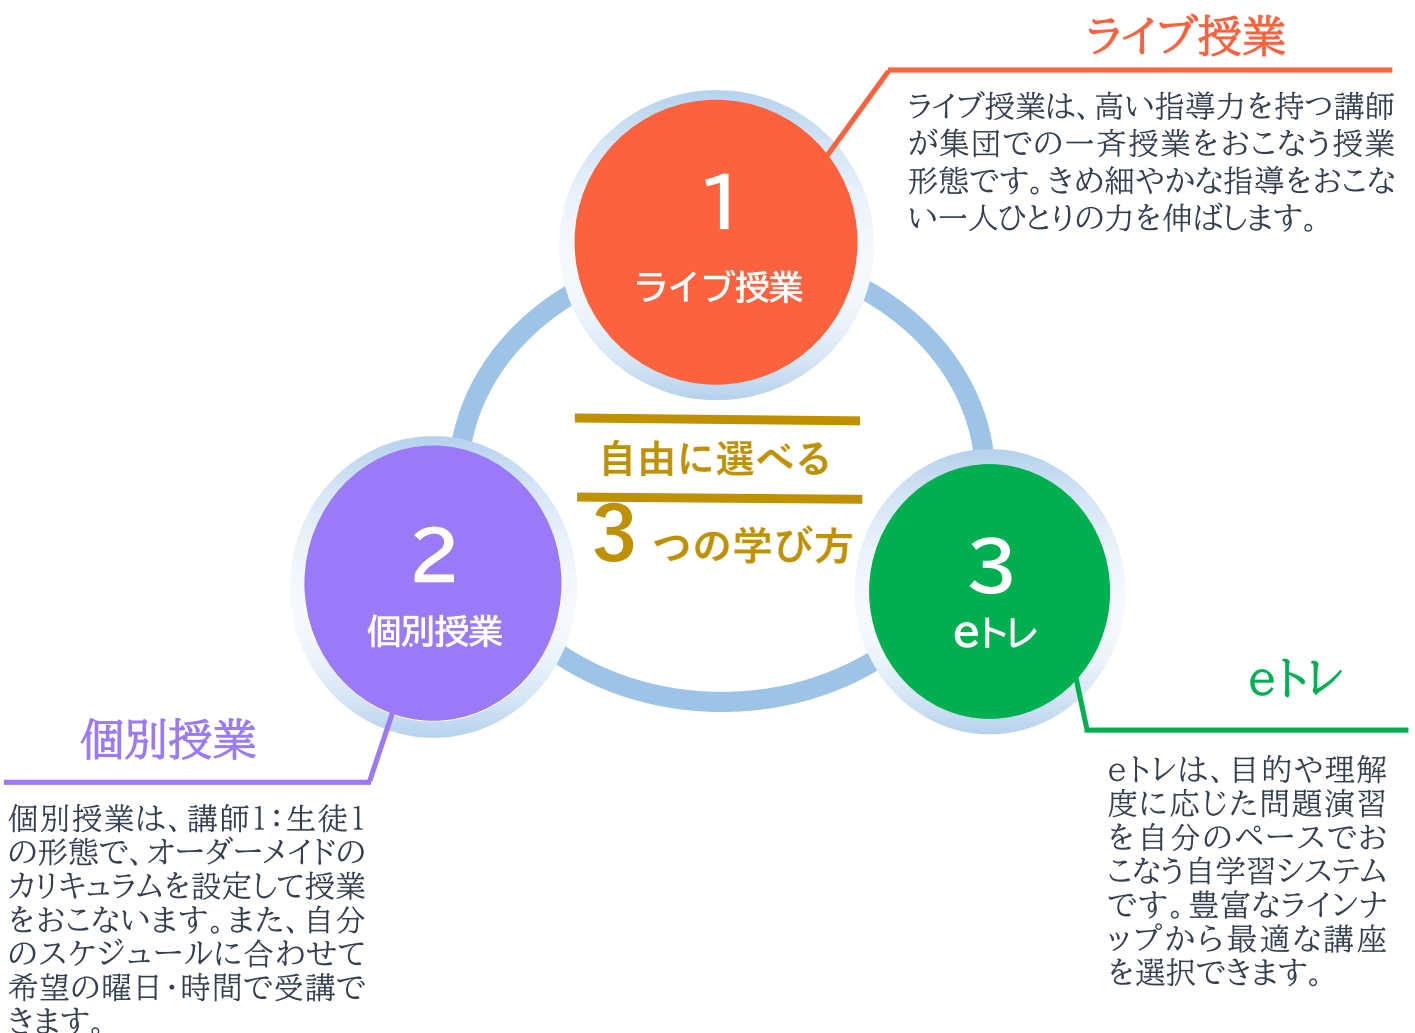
ライブ授業

ライブ授業は、高い指導力を持つ講師が集団での一斉授業をおこなう授業形態です。きめ細やかな指導をおこない一人ひとりの力を伸ばします。

1
ライブ授業

自由に選べる
3つの学び方

2
個別授業

3
eトレ

eトレ

eトレは、目的や理解度に応じた問題演習を自分のペースでおこなう自学習システムです。豊富なラインナップから最適な講座を選択できます。

個別授業

個別授業は、講師1：生徒1の形態で、オーダーメイドのカリキュラムを設定して授業をおこないます。また、自分のスケジュールに合わせて希望の曜日・時間で受講できます。